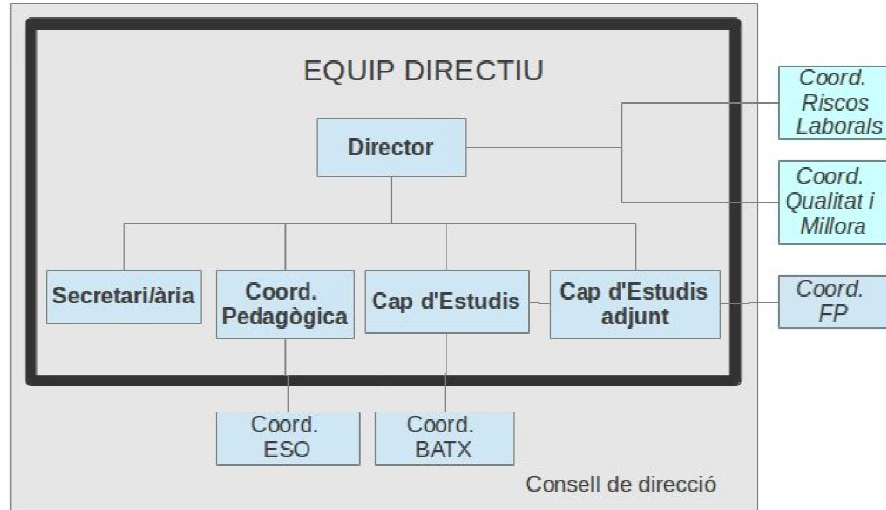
EQUIP DIRECTIU

Director

Coord. Riscos Laborals

Coord. Qualitat i Millora

Secretari/ària

Coord. Pedagògica

Cap d'Estudis

Cap d'Estudis adjunt

Coord. FP

Coord. ESO

Coord. BATX

Consell de direcció